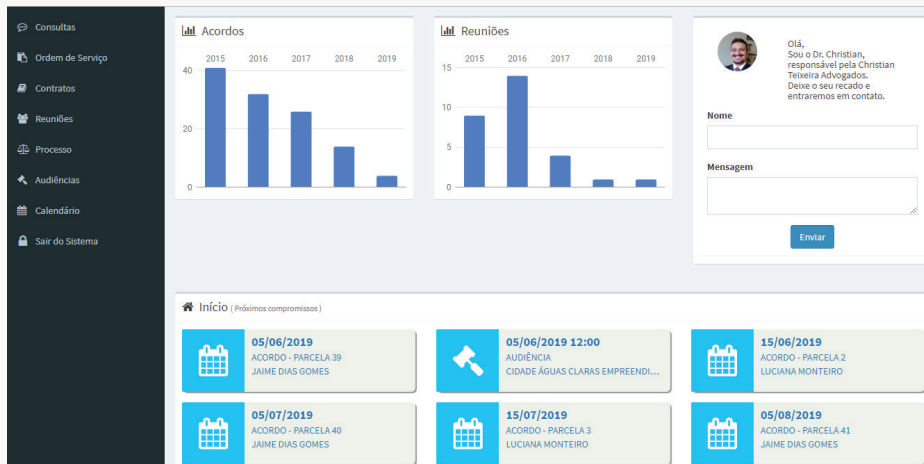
Consultas
Ordem de Serviço
Contratos
Reuniões
Processo
Audiências
Calendário
Sair do Sistema

Acordos

| 2015 | 2016 | 2017 | 2018 | 2019 |
|---|---|---|---|---|

40
20
0

Reuniões

| 2015 | 2016 | 2017 | 2018 | 2019 |
|---|---|---|---|---|

15
10
5
0

Olá,
Sou o Dr. Christian, responsável pela Christian Teixeira Advogados.
Deixe o seu recado e entraremos em contato.

Nome

Mensagem

Enviar

Início (Próximos compromissos)

05/06/2019
ACORDO - PARCELA 39
JAIME DIAS GOMES

05/06/2019 12:00
AUDIÊNCIA
CIDADE ÁGUAS CLARAS EMPREENDI...

15/06/2019
ACORDO - PARCELA 2
LUCIANA MONTEIRO

05/07/2019
ACORDO - PARCELA 40
JAIME DIAS GOMES

15/07/2019
ACORDO - PARCELA 3
LUCIANA MONTEIRO

05/08/2019
ACORDO - PARCELA 41
JAIME DIAS GOMES